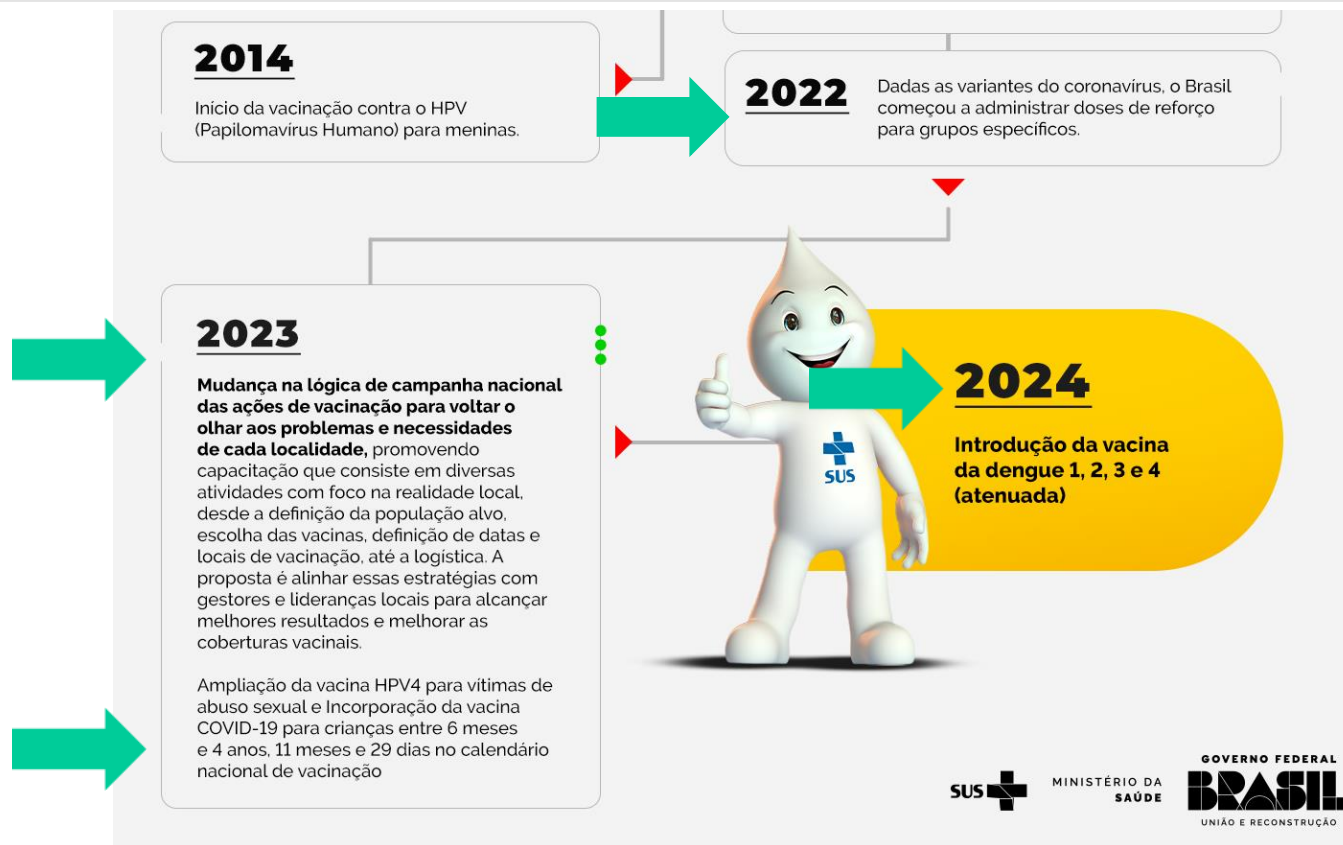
2014

Início da vacinação contra o HPV (Papilomavírus Humano) para meninas.

2022

Dadas as variantes do coronavírus, o Brasil começou a administrar doses de reforço para grupos específicos.

2023

**Mudança na lógica de campanha nacional das ações de vacinação para voltar o olhar aos problemas e necessidades de cada localidade,** promovendo capacitação que consiste em diversas atividades com foco na realidade local, desde a definição da população alvo, escolha das vacinas, definição de datas e locais de vacinação, até a logística. A proposta é alinhar essas estratégias com gestores e lideranças locais para alcançar melhores resultados e melhorar as coberturas vacinais.

Ampliação da vacina HPV4 para vítimas de abuso sexual e Incorporação da vacina COVID-19 para crianças entre 6 meses e 4 anos, 11 meses e 29 dias no calendário nacional de vacinação

SUS

2024

**Introdução da vacina da dengue 1, 2, 3 e 4 (atenuada)**

SUS

MINISTÉRIO DA SAÚDE

GOVERNO FEDERAL
BRASIL
UNIÃO E RECONSTRUÇÃO